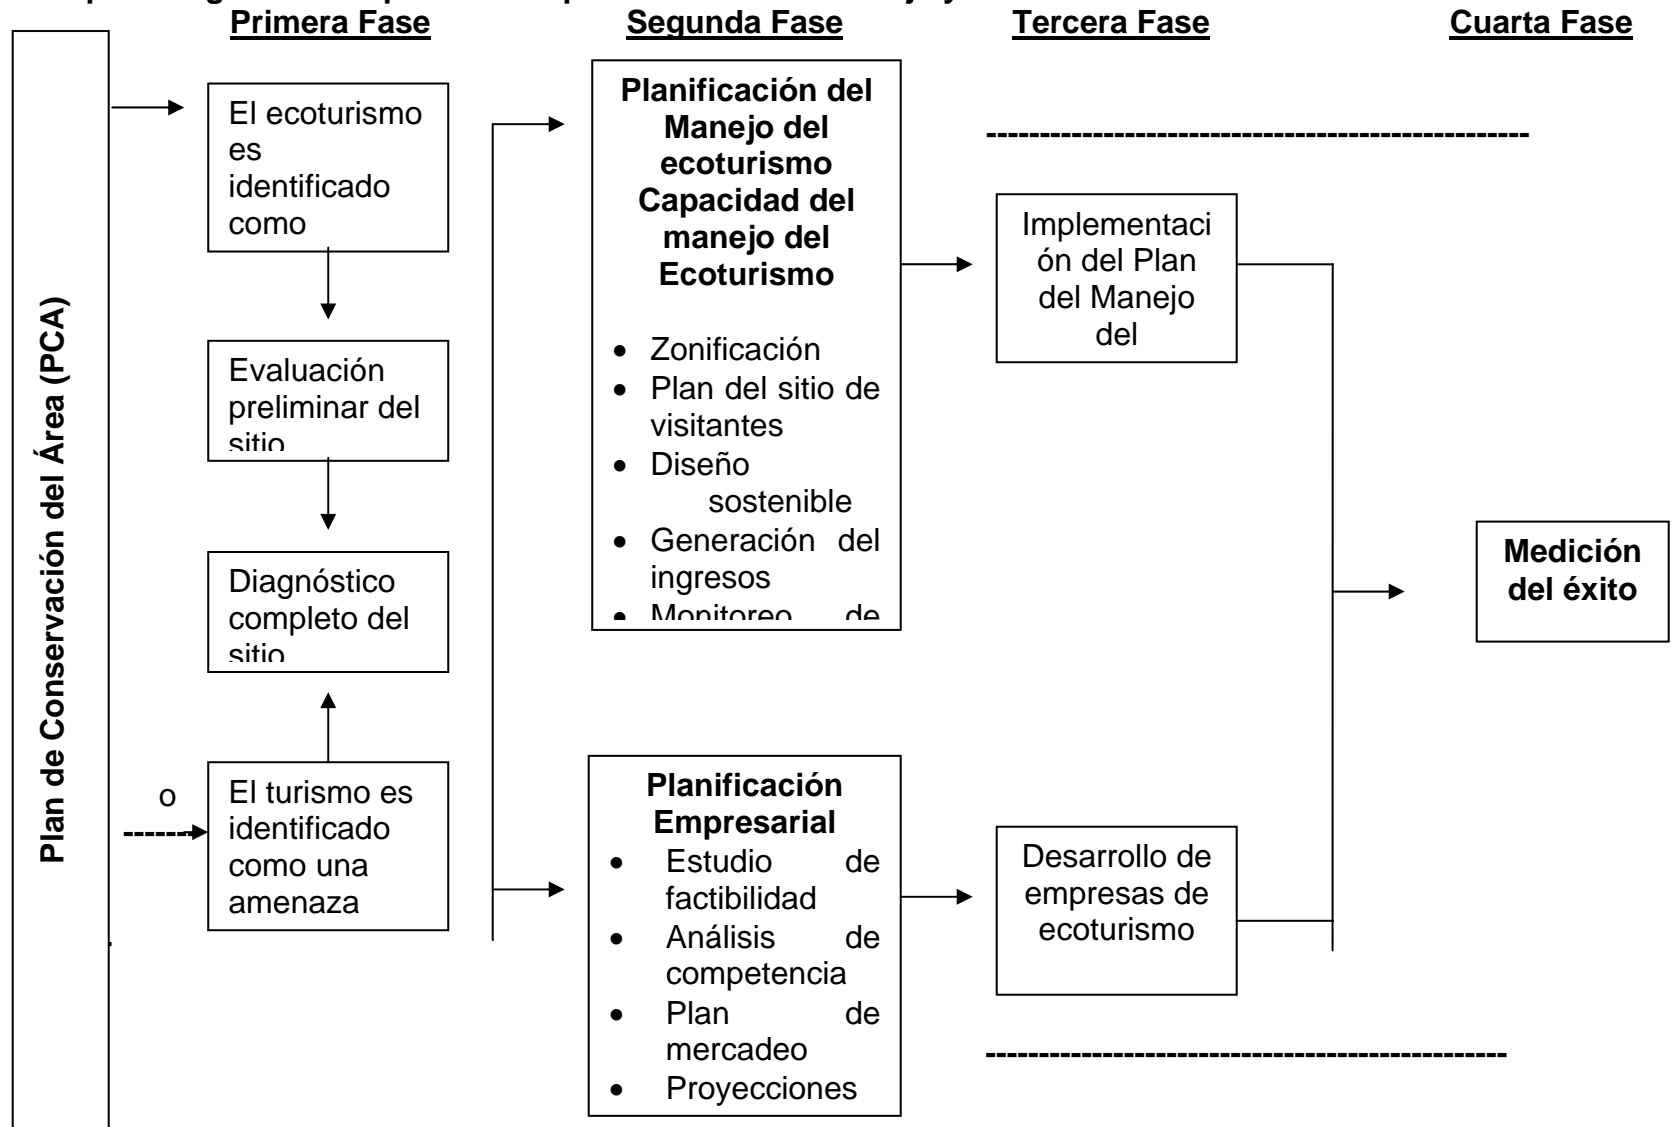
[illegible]

Primera Fase

Segunda Fase

Tercera Fase

Cuarta Fase

Plan de Conservación del Área (PCA)

El ecoturismo es identificado como

Evaluación preliminar del sitio

Diagnóstico completo del sitio

o

El turismo es identificado como una amenaza

Planificación del Manejo del ecoturismo Capacidad del manejo del Ecoturismo

- Zonificación
- Plan del sitio de visitantes
- Diseño sostenible
- Generación del ingresos
- Monitoreo de

Planificación Empresarial

- Estudio de factibilidad
- Análisis de competencia
- Plan de mercadeo
- Proyecciones

Implementación del Plan del Manejo del del

Desarrollo de empresas de ecoturismo

Medición del éxito